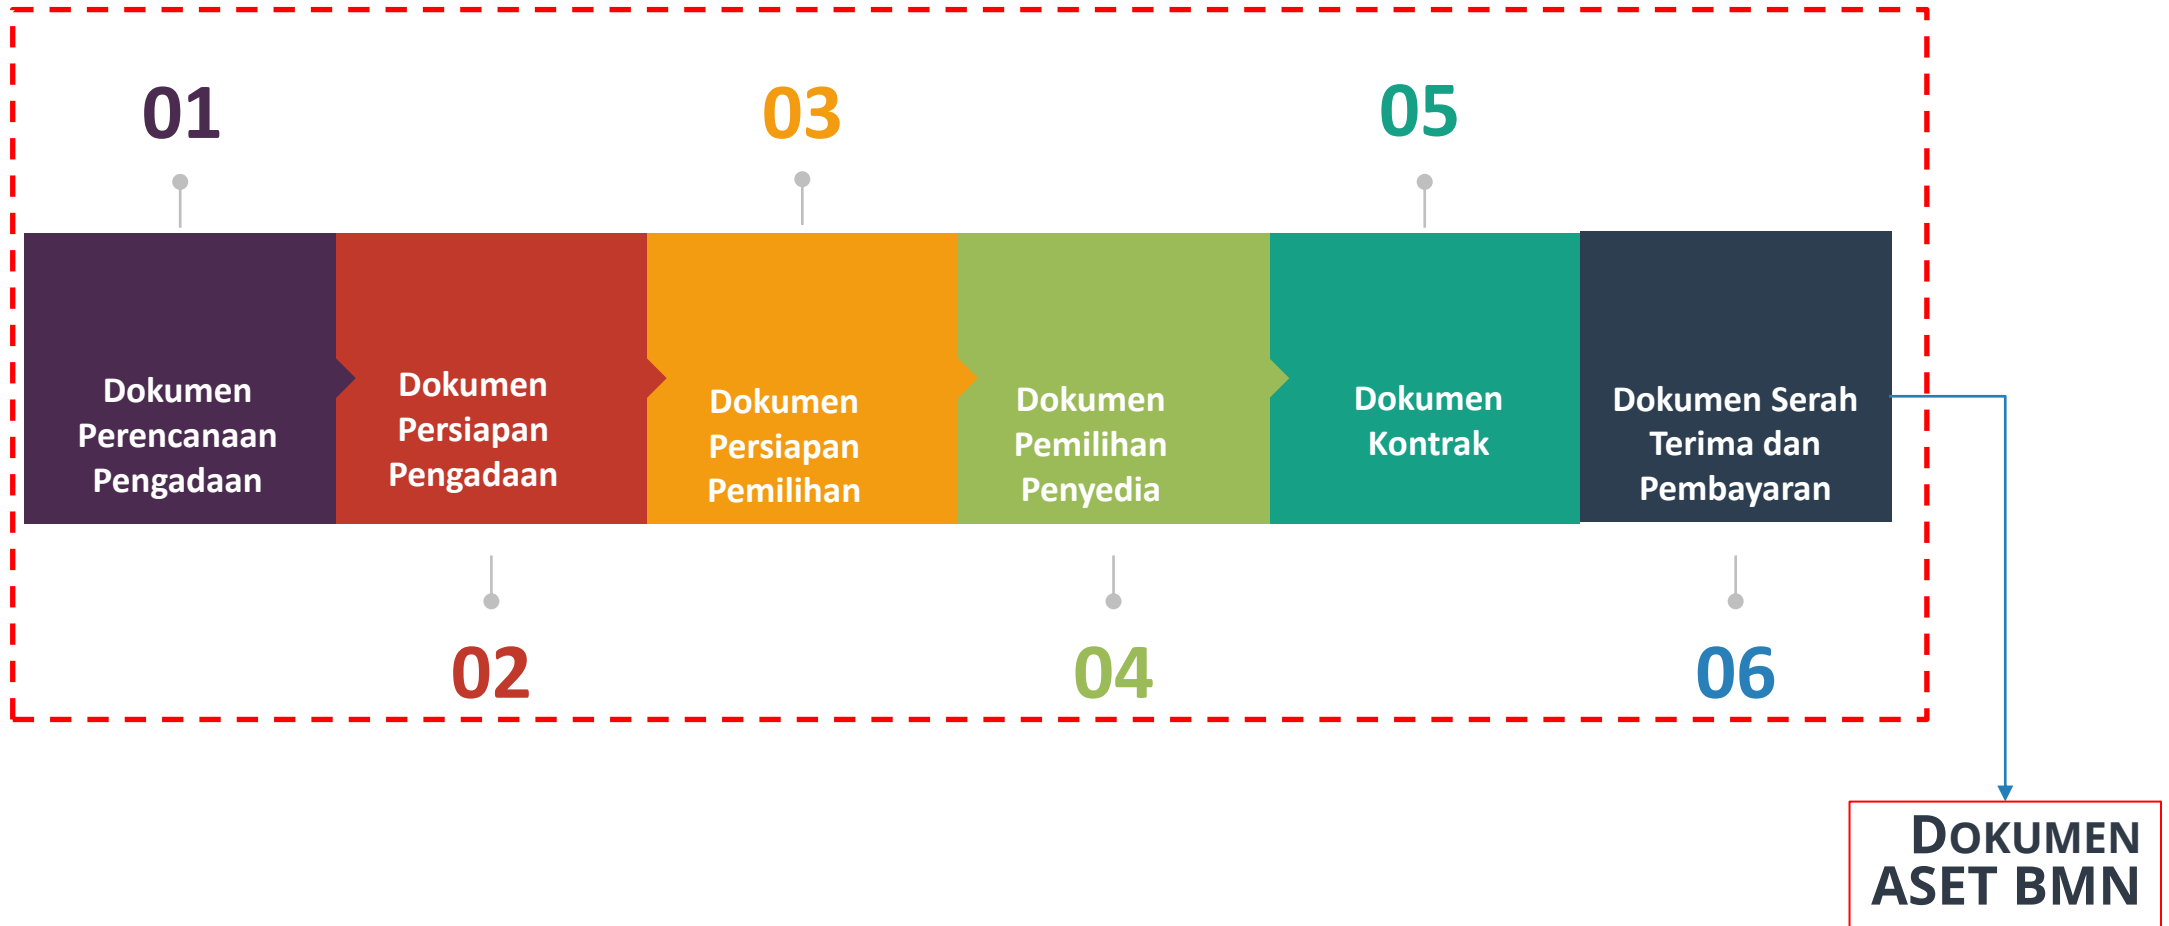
01

Dokumen Perencanaan Pengadaan

02

Dokumen Persiapan Pengadaan

03

Dokumen Persiapan Pemilihan

04

Dokumen Pemilihan Penyedia

05

Dokumen Kontrak

06

Dokumen Serah Terima dan Pembayaran

DOKUMEN ASET BMN